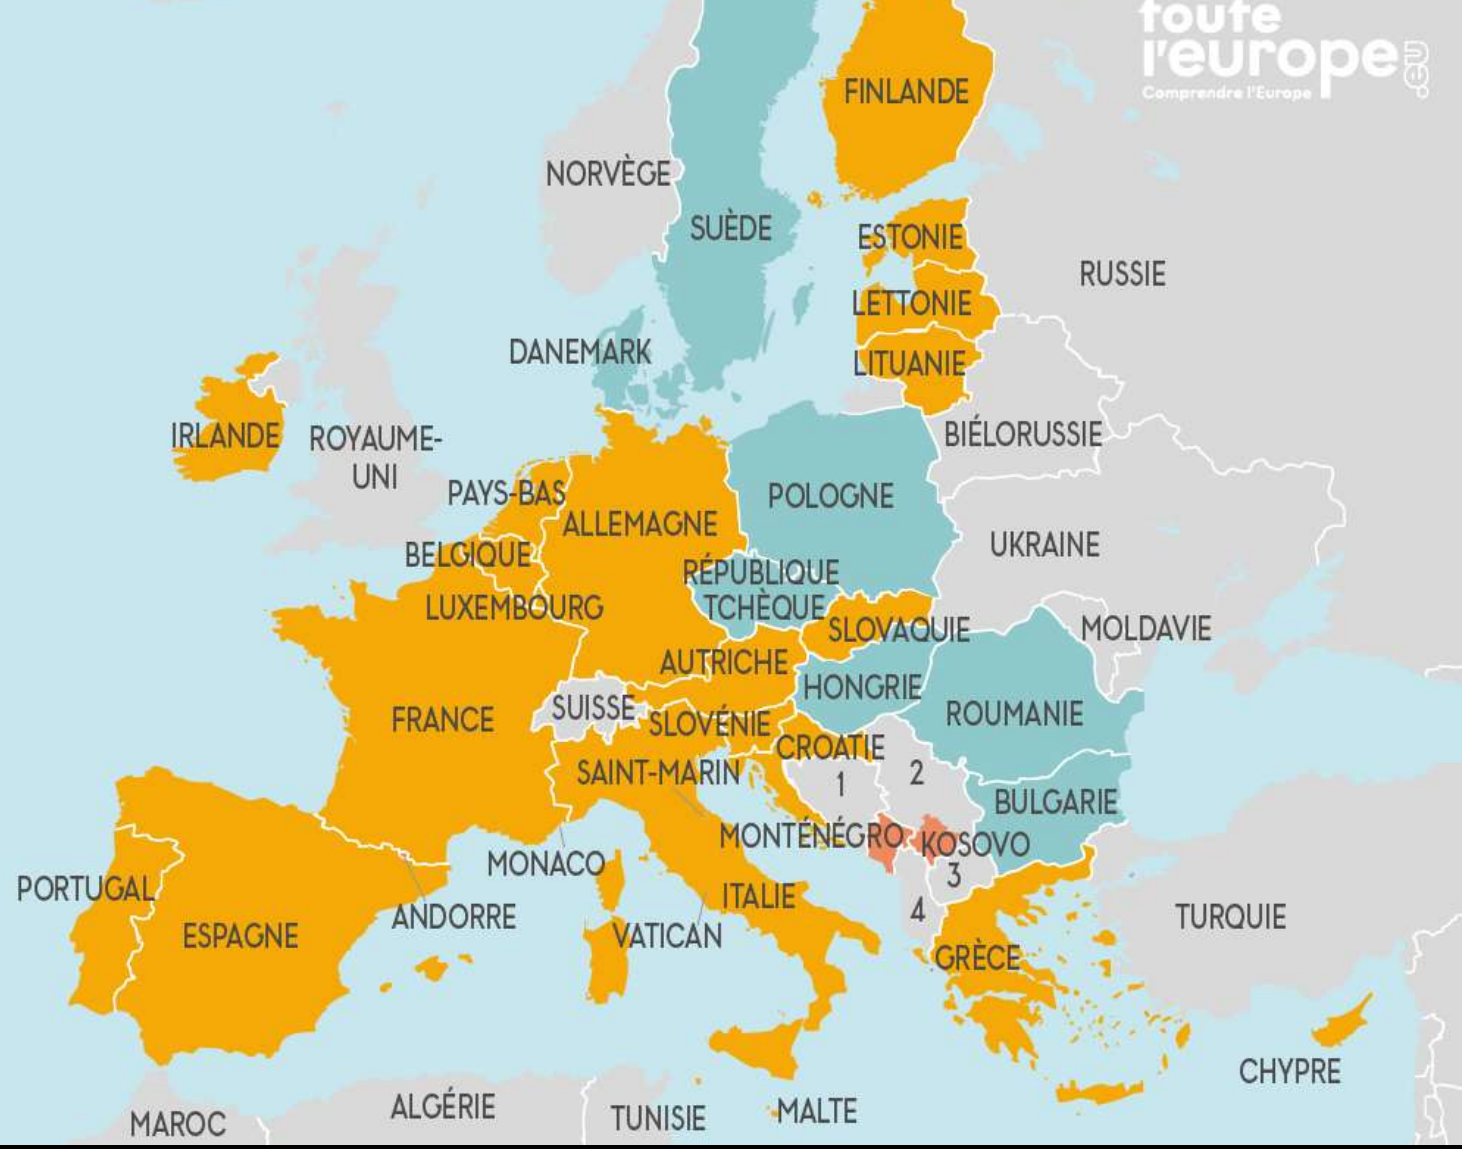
toute l'europe.eu
Comprendre l'Europe

FINLANDE
NORVÈGE
SUÈDE
ESTONIE
RUSSIE
LETTONIE
DANEMARK
LITUANIE
IRLANDE
ROYAUME-UNI
BIÉLORUSSIE
PAYS-BAS
POLOGNE
ALLEMAGNE
BELGIQUE
UKRAINE
RÉPUBLIQUE TCHÈQUE
LUXEMBOURG
SLOVAQUIE
MOLDAVIE
AUTRICHE
HONGRIE
SUISSE
ROUMANIE
FRANCE
SLOVÉNIE
CROATIE
2
SAINT-MARIN
1
BULGARIE
MONTÉNÉGRO
KOSOVO
MONACO
3
PORTUGAL
ITALIE
ANDORRE
4
TURQUIE
ESPAGNE
VATICAN
GRÈCE
CHYPRE
ALGÉRIE
MALTE
MAROC
TUNISIE